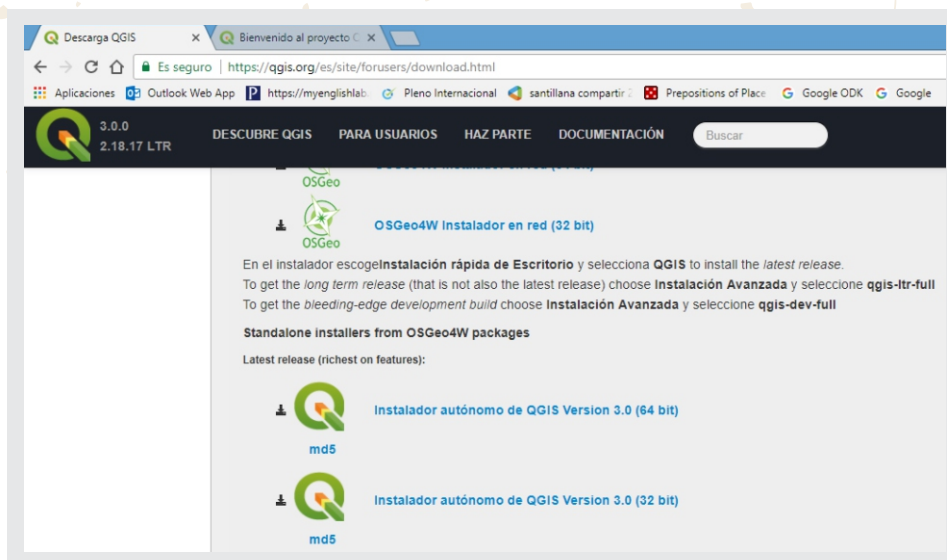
Descarga QGIS ×
Bienvenido al proyecto C ×

Es seguro | https://qgis.org/es/site/forusers/download.html

Aplicaciones
Outlook Web App
https://myenglishlab
Pleno Internacional
santillana compartir 2
Prepositions of Place
Google ODK
Google

3.0.0
2.18.17 LTR

DESCUBRE QGIS
PARA USUARIOS
HAZ PARTE
DOCUMENTACIÓN
Buscar

OSGeo

OSGeo
OSGeo4W Instalador en red (32 bit)

En el instalador escogeInstalación rápida de Escritorio y selecciona QGIS to install the latest release.
To get the long term release (that is not also the latest release) choose Instalación Avanzada y seleccione qgis-ltr-full
To get the bleeding-edge development build choose Instalación Avanzada y seleccione qgis-dev-full

Standalone installers from OSGeo4W packages

Latest release (richest on features):

Instalador autónomo de QGIS Version 3.0 (64 bit)
md5

Instalador autónomo de QGIS Version 3.0 (32 bit)
md5